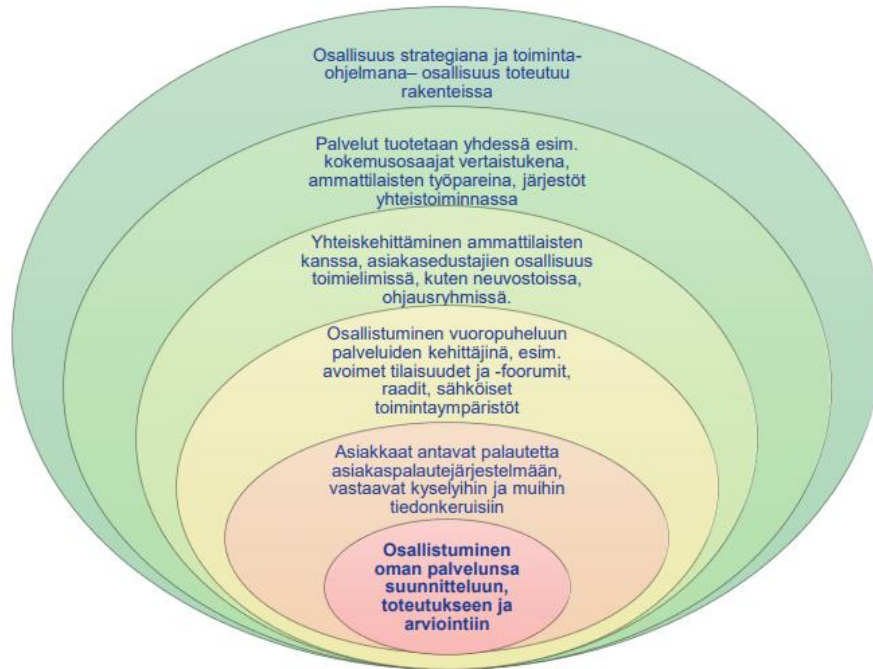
Osallisuus strategiana ja toimintaohjelmana– osallisuus toteutuu rakenteissa

Palvelut tuotetaan yhdessä esim. kokemusosaajat vertaistukena, ammattilaisten työpareina, järjestöt yhteistoiminnassa

Yhteiskehittäminen ammattilaisten kanssa, asiakasedustajien osallisuus toimielimissä, kuten neuvostoissa, ohjausryhmissä.

Osallistuminen vuoropuheluun palveluiden kehittäjinä, esim. avoimet tilaisuudet ja -foorumit, raadit, sähköiset toimintaympäristöt

Asiakkaat antavat palautetta asiakaspalautejärjestelmään, vastaavat kyselyihin ja muihin tiedonkeruisiin

Osallistuminen oman palvelunsa suunnitteluun, toteutukseen ja arviointiin